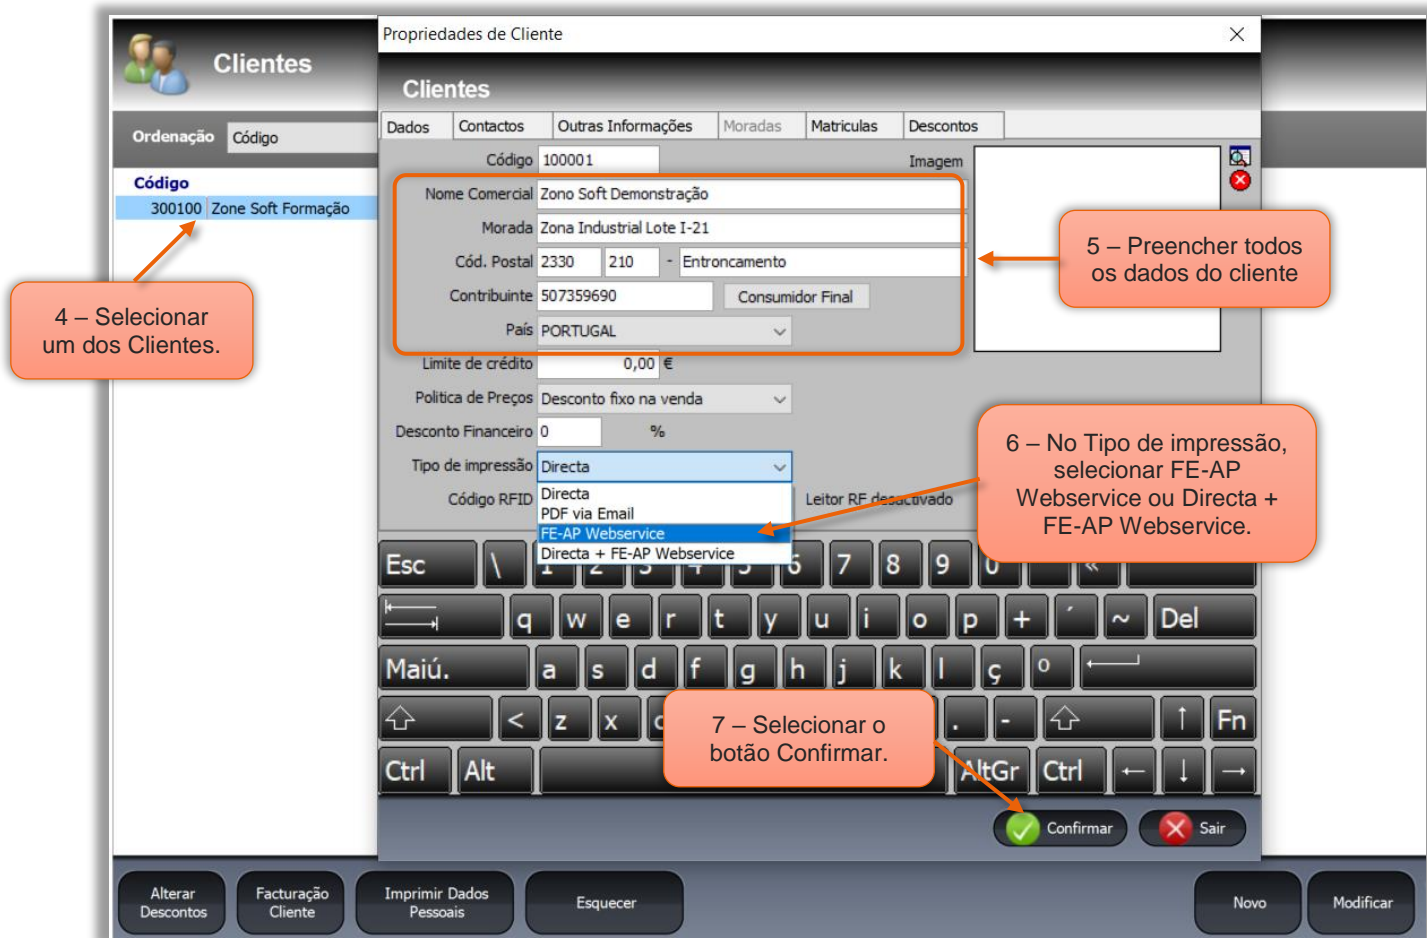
Clientes

Ordenação Código

Código

300100 Zone Soft Formação

4 – Selecionar um dos Clientes.

Propriedades de Cliente

Clientes

Dados | Contactos | Outras Informações | Moradas | Matriculas | Descontos

Código 100001

Imagem

Nome Comercial Zono Soft Demonstração

Morada Zona Industrial Lote I-21

Cód. Postal 2330 210 - Entroncamento

Contribuinte 507359690 Consumidor Final

País PORTUGAL

Limite de crédito 0,00 €

Politica de Preços Desconto fixo na venda

Desconto Financeiro 0 %

Tipo de impressão Directa

Código RFID

Directa
PDF via Email
FE-AP Webservice
Directa + FE-AP Webservice

Leitor RF desactivado

5 – Preencher todos os dados do cliente

6 – No Tipo de impressão, selecionar FE-AP Webservice ou Directa + FE-AP Webservice.

Esc \ 1 2 3 4 5 6 7 8 9 0 «

q w e r t y u i o p + ´ ~ Del

Maiú. a s d f g h j k l ç º

< z x c . -

Ctrl Alt AltGr Ctrl ← ↓ →

↑ Fn

7 – Selecionar o botão Confirmar.

Confirmar Sair

Alterar Descontos | Facturação Cliente | Imprimir Dados Pessoais | Esquecer | Novo | Modificar